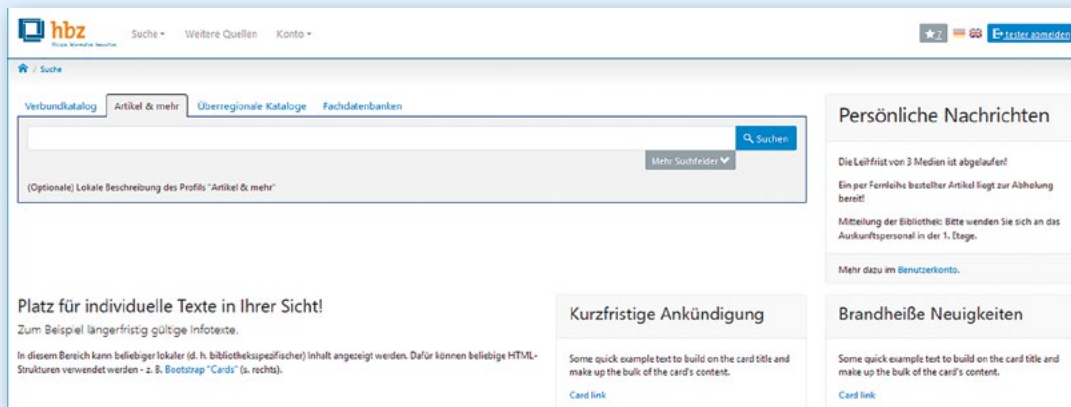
hbz
Wissen. Informationen. Innovationen.

Suche ▾ Weitere Quellen Konto ▾

★7 tester abmelden

/ Suche

Verbundkatalog | Artikel & mehr | Überregionale Kataloge | Fachdatenbanken

Suchen

Mehr Suchfelder

(Optionale) Lokale Beschreibung des Profils "Artikel & mehr"

Persönliche Nachrichten

Die Leihfrist von 3 Medien ist abgelaufen!

Ein per Fernleihe bestellter Artikel liegt zur Abholung bereit!

Mitteilung der Bibliothek: Bitte wenden Sie sich an das Auskunftspersonal in der 1. Etage.

Mehr dazu im Benutzerkonto.

Platz für individuelle Texte in Ihrer Sicht!

Zum Beispiel längerfristig gültige Infotexte.

In diesem Bereich kann beliebiger lokaler (d. h. bibliotheksspezifischer) Inhalt angezeigt werden. Dafür können beliebige HTML-Strukturen verwendet werden - z. B. Bootstrap "Cards" (s. rechts).

Kurzfristige Ankündigung

Some quick example text to build on the card title and make up the bulk of the card's content.

Card link

Brandheiße Neuigkeiten

Some quick example text to build on the card title and make up the bulk of the card's content.

Card link